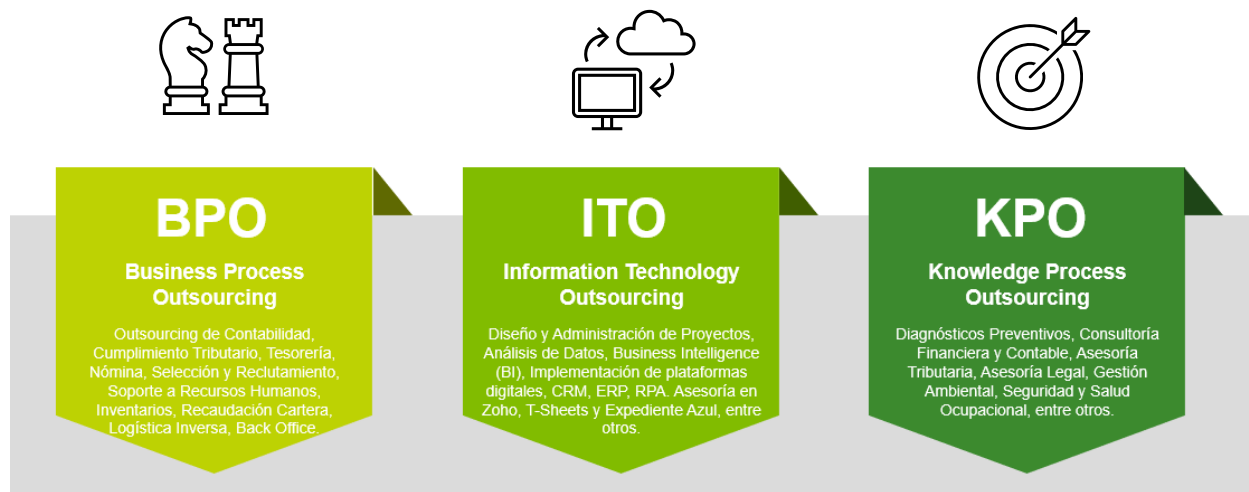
BPO

Business Process Outsourcing

Outsourcing de Contabilidad, Cumplimiento Tributario, Tesorería, Nómina, Selección y Reclutamiento, Soporte a Recursos Humanos, Inventarios, Recaudación Cartera, Logística Inversa, Back Office.

ITO

Information Technology Outsourcing

Diseño y Administración de Proyectos, Análisis de Datos, Business Intelligence (BI), Implementación de plataformas digitales, CRM, ERP, RPA. Asesoría en Zoho, T-Sheets y Expediente Azul, entre otros.

KPO

Knowledge Process Outsourcing

Diagnósticos Preventivos, Consultoría Financiera y Contable, Asesoría Tributaria, Asesoría Legal, Gestión Ambiental, Seguridad y Salud Ocupacional, entre otros.